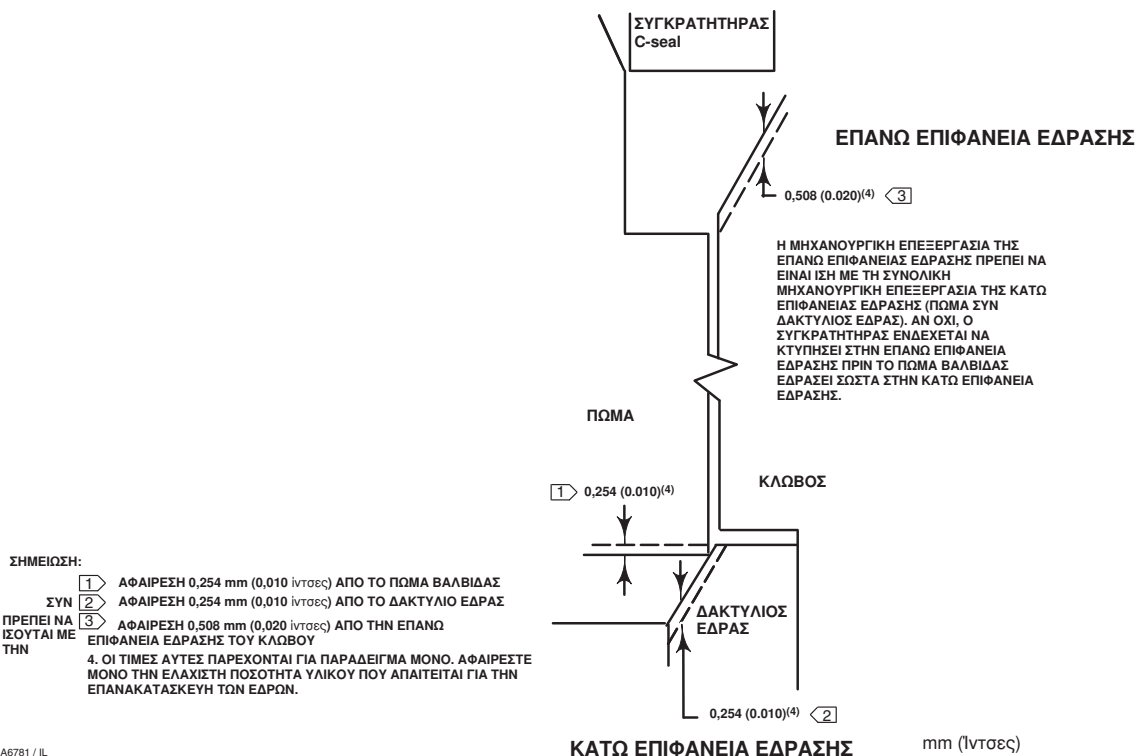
ΣΥΓΚΡΑΤΗΤΗΡΑΣ C-seal

ΕΠΑΝΩ ΕΠΙΦΑΝΕΙΑ ΕΔΡΑΣΗΣ

0,508 (0.020)$^{(4)}$ 3

Η ΜΗΧΑΝΟΥΡΓΙΚΗ ΕΠΕΞΕΡΓΑΣΙΑ ΤΗΣ ΕΠΑΝΩ ΕΠΙΦΑΝΕΙΑΣ ΕΔΡΑΣΗΣ ΠΡΕΠΕΙ ΝΑ ΕΙΝΑΙ ΙΣΗ ΜΕ ΤΗ ΣΥΝΟΛΙΚΗ ΜΗΧΑΝΟΥΡΓΙΚΗ ΕΠΕΞΕΡΓΑΣΙΑ ΤΗΣ ΚΑΤΩ ΕΠΙΦΑΝΕΙΑΣ ΕΔΡΑΣΗΣ (ΠΩΜΑ ΣΥΝ ΔΑΚΤΥΛΙΟΣ ΕΔΡΑΣ). ΑΝ ΟΧΙ, Ο ΣΥΓΚΡΑΤΗΤΗΡΑΣ ΕΝΔΕΧΕΤΑΙ ΝΑ ΚΤΥΠΗΣΕΙ ΣΤΗΝ ΕΠΑΝΩ ΕΠΙΦΑΝΕΙΑ ΕΔΡΑΣΗΣ ΠΡΙΝ ΤΟ ΠΩΜΑ ΒΑΛΒΙΔΑΣ ΕΔΡΑΣΕΙ ΣΩΣΤΑ ΣΤΗΝ ΚΑΤΩ ΕΠΙΦΑΝΕΙΑ ΕΔΡΑΣΗΣ.

ΠΩΜΑ

ΚΛΩΒΟΣ

1 0,254 (0.010)$^{(4)}$

ΣΗΜΕΙΩΣΗ:
1 ΑΦΑΙΡΕΣΗ 0,254 mm (0,010 ίντσες) ΑΠΟ ΤΟ ΠΩΜΑ ΒΑΛΒΙΔΑΣ
ΣΥΝ 2 ΑΦΑΙΡΕΣΗ 0,254 mm (0,010 ίντσες) ΑΠΟ ΤΟ ΔΑΚΤΥΛΙΟ ΕΔΡΑΣ
ΠΡΕΠΕΙ ΝΑ ΙΣΟΥΤΑΙ ΜΕ ΤΗΝ 3 ΑΦΑΙΡΕΣΗ 0,508 mm (0,020 ίντσες) ΑΠΟ ΤΗΝ ΕΠΑΝΩ ΕΠΙΦΑΝΕΙΑ ΕΔΡΑΣΗΣ ΤΟΥ ΚΛΩΒΟΥ
4. ΟΙ ΤΙΜΕΣ ΑΥΤΕΣ ΠΑΡΕΧΟΝΤΑΙ ΓΙΑ ΠΑΡΑΔΕΙΓΜΑ ΜΟΝΟ. ΑΦΑΙΡΕΣΤΕ ΜΟΝΟ ΤΗΝ ΕΛΑΧΙΣΤΗ ΠΟΣΟΤΗΤΑ ΥΛΙΚΟΥ ΠΟΥ ΑΠΑΙΤΕΙΤΑΙ ΓΙΑ ΤΗΝ ΕΠΑΝΑΚΑΤΑΣΚΕΥΗ ΤΩΝ ΕΔΡΩΝ.

ΔΑΚΤΥΛΙΟΣ ΕΔΡΑΣ

0,254 (0.010)$^{(4)}$ 2

A6781 / IL

ΚΑΤΩ ΕΠΙΦΑΝΕΙΑ ΕΔΡΑΣΗΣ

mm (Ίντσες)